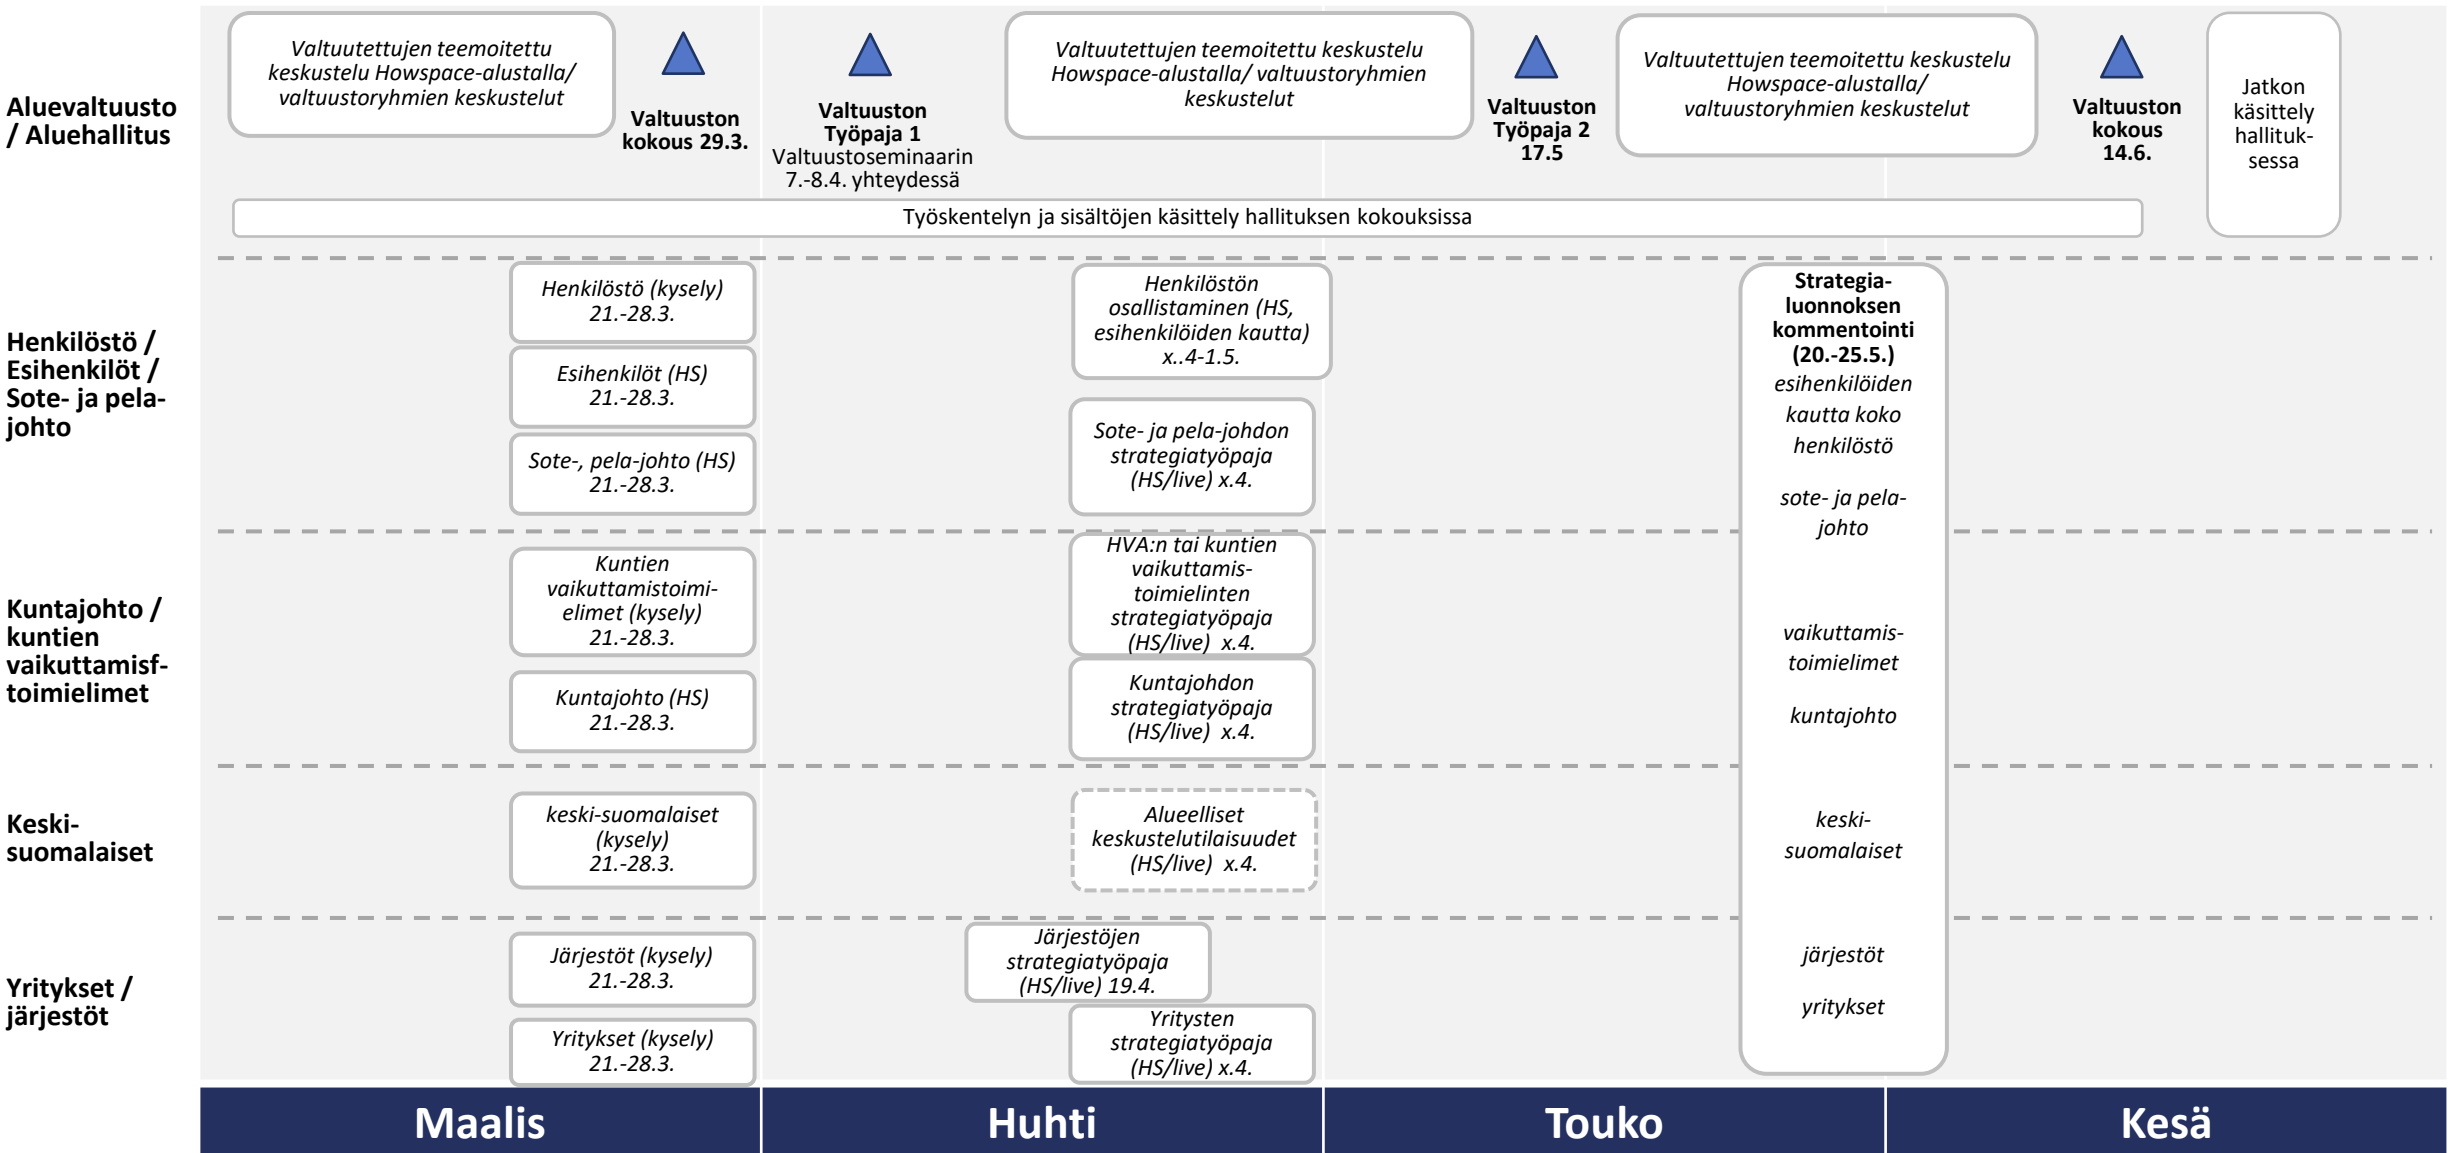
Aluevaltuusto / Aluehallitus

Valtuutettujen teemoitettu keskustelu Howspace-alustalla/ valtuustoryhmien keskustelut

Valtuuston kokous 29.3.

Valtuuston Työpaja 1 Valtuustoseminaarin 7.-8.4. yhteydessä

Valtuutettujen teemoitettu keskustelu Howspace-alustalla/ valtuustoryhmien keskustelut

Valtuuston Työpaja 2 17.5

Valtuutettujen teemoitettu keskustelu Howspace-alustalla/ valtuustoryhmien keskustelut

Valtuuston kokous 14.6.

Jatkon käsittely hallituksessa

Työskentelyn ja sisältöjen käsittely hallituksen kokouksissa

Henkilöstö / Esihenkilöt / Sote- ja pela-johto

Henkilöstö (kysely) 21.-28.3.

Esihenkilöt (HS) 21.-28.3.

Sote-, pela-johto (HS) 21.-28.3.

Henkilöstön osallistaminen (HS, esihenkilöiden kautta) x..4-1.5.

Sote- ja pela-johdon strategiatyöpaja (HS/live) x.4.

Strategia-luonnoksen kommentointi (20.-25.5.)
esihenkilöiden kautta koko henkilöstö

sote- ja pela-johto

vaikuttamis-toimielimet

kuntajohto

keski-suomalaiset

järjestöt

yritykset

Kuntajohto / kuntien vaikuttamisf-toimielimet

Kuntien vaikuttamistoimi-elimet (kysely) 21.-28.3.

Kuntajohto (HS) 21.-28.3.

HVA:n tai kuntien vaikuttamis-toimielinten strategiatyöpaja (HS/live) x.4.

Kuntajohdon strategiatyöpaja (HS/live) x.4.

Keski-suomalaiset

keski-suomalaiset (kysely) 21.-28.3.

Alueelliset keskustelutilaisuudet (HS/live) x.4.

Yritykset / järjestöt

Järjestöt (kysely) 21.-28.3.

Yritykset (kysely) 21.-28.3.

Järjestöjen strategiatyöpaja (HS/live) 19.4.

Yritysten strategiatyöpaja (HS/live) x.4.

Maalis | Huhti | Touko | Kesä